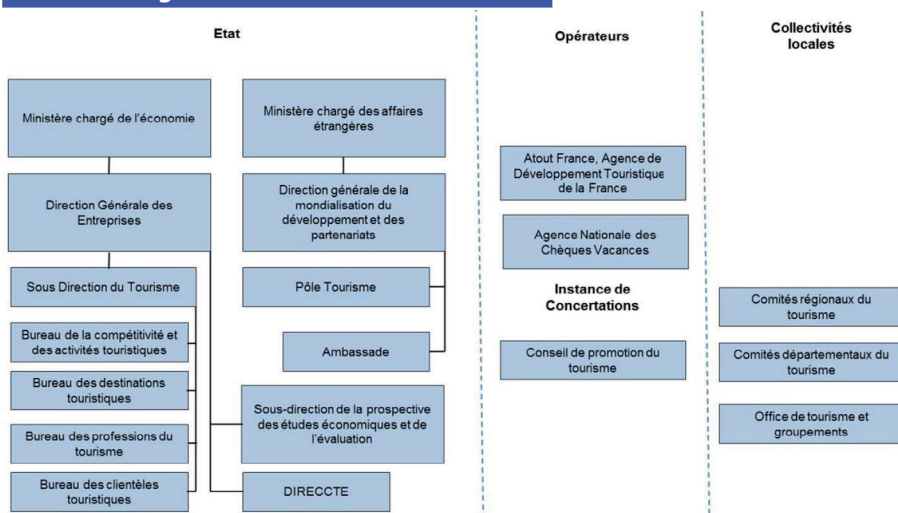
Etat

Opérateurs

Collectivités locales

Ministère chargé de l'économie

Ministère chargé des affaires étrangères

Direction Générale des Entreprises

Direction générale de la mondialisation du développement et des partenariats

Sous Direction du Tourisme

Pôle Tourisme

Bureau de la compétitivité et des activités touristiques

Ambassade

Bureau des destinations touristiques

Bureau des professions du tourisme

Sous-direction de la prospective des études économiques et de l'évaluation

Bureau des clientèles touristiques

DIRECCTE

Atout France, Agence de Développement Touristique de la France

Agence Nationale des Chèques Vacances

Instance de Concertations

Conseil de promotion du tourisme

Comités régionaux du tourisme

Comités départementaux du tourisme

Office de tourisme et groupements